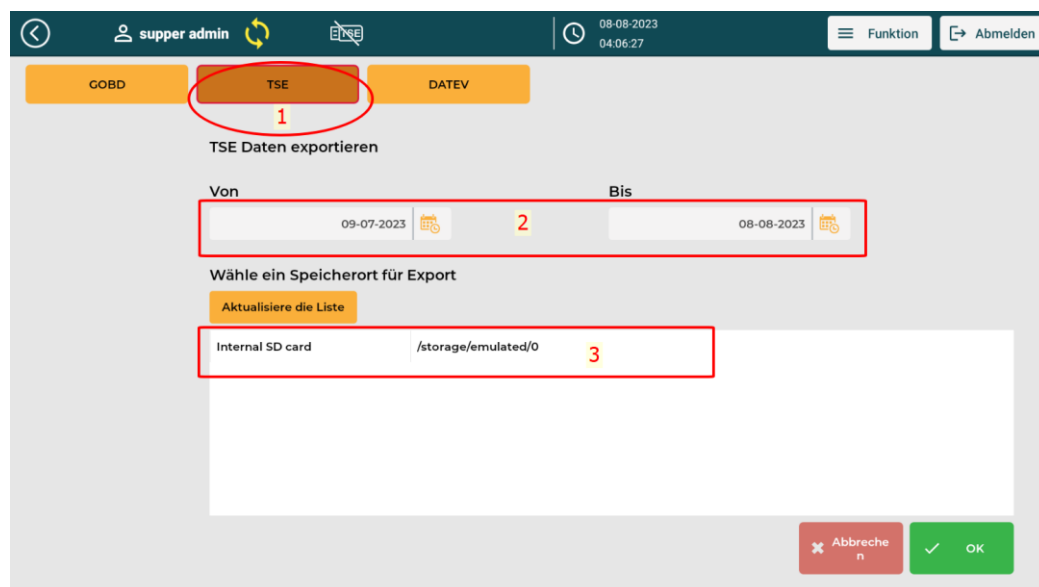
supper admin

TSE

08-08-2023
04:06:27

Funktion

Abmelden

GOBD

TSE

DATEV

1

TSE Daten exportieren

Von

Bis

09-07-2023

2

08-08-2023

Wähle ein Speicherort für Export

Aktualisiere die Liste

| Internal SD card | /storage/emulated/0 |
|---|---|

3

Abbrechen

OK